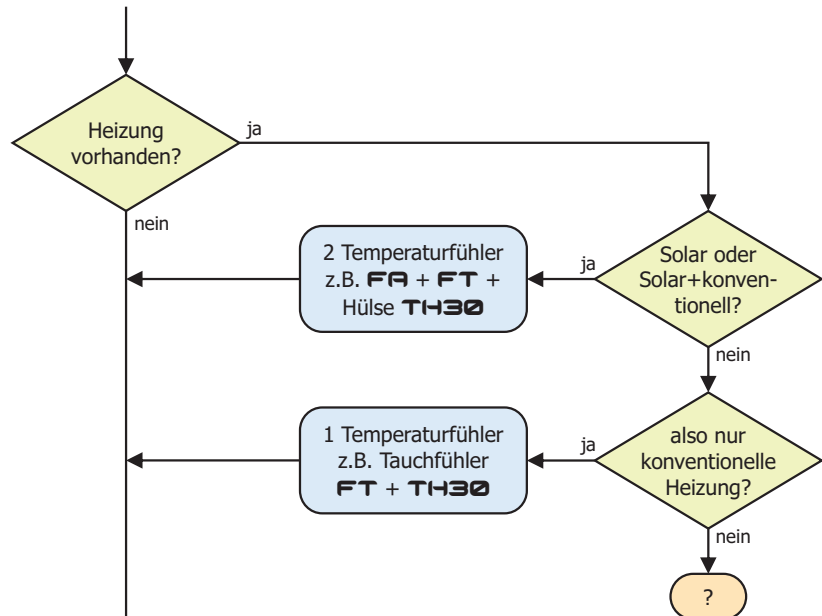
Heizung vorhanden?

ja

nein

Solar oder Solar+konventionell?

ja

2 Temperaturfühler z.B. FA + FT + Hülse TH30

nein

also nur konventionelle Heizung?

ja

1 Temperaturfühler z.B. Tauchfühler FT + TH30

nein

?